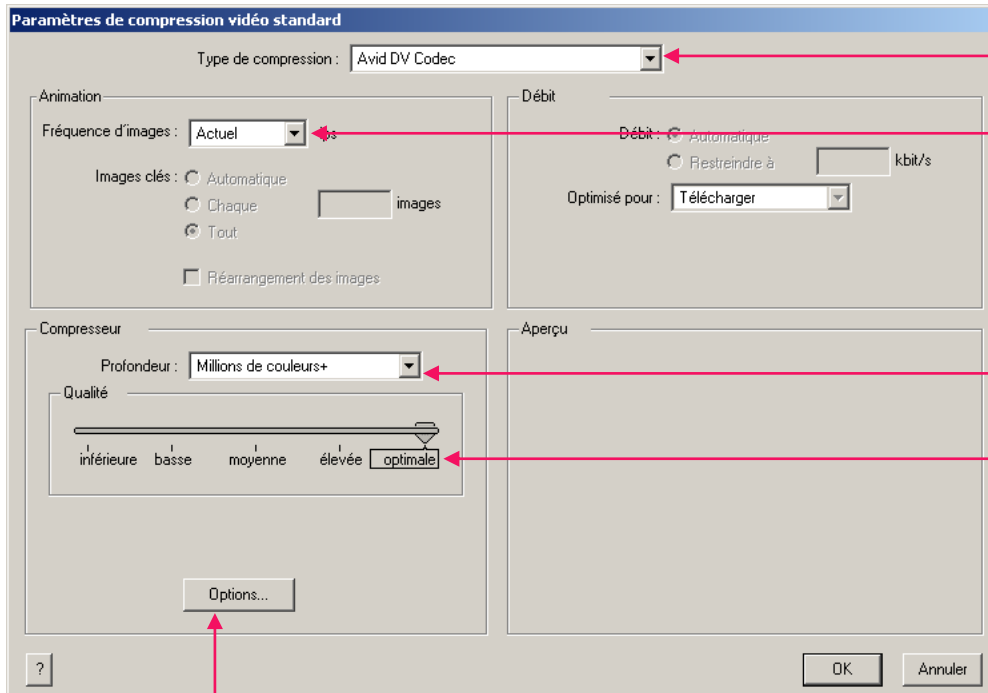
Paramètres de compression vidéo standard

Type de compression : Avid DV Codec

Animation

Fréquence d'images : Actuel ips

Images clés : Automatique

Chaque images

Tout

Réarrangement des images

Débit

Débit : Automatique

Restreindre à kbit/s

Optimisé pour : Télécharger

Compresseur

Profondeur : Millions de couleurs+

Qualité

inférieure basse moyenne élevée optimale

Options...

Aperçu

?

OK

Annuler